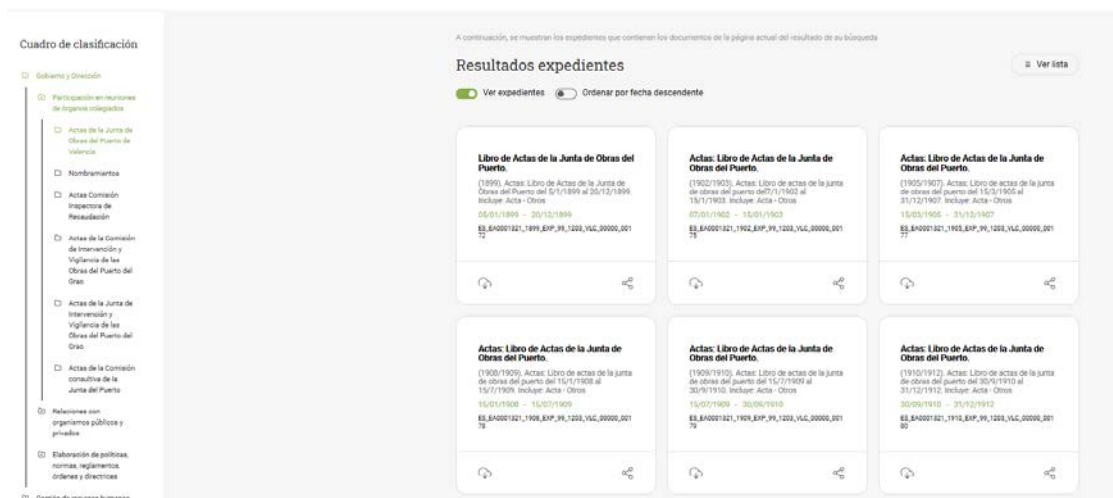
Cuadro de clasificación

Gobierno y Dirección

Participación en reuniones de órganos colegiados

Actas de la Junta de Obras del Puerto de Valencia

Nombramientos

Actas Comisión Inspectora de Recaudación

Actas de la Comisión de Intervención y Vigilancia de las Obras del Puerto del Grao

Actas de la Junta de Intervención y Vigilancia de las Obras del Puerto del Grao

Actas de la Comisión consultiva de la Junta del Puerto

Relaciones con organismos públicos y privados

Elaboración de políticas, normas, reglamentos, órdenes y directrices

Gestión de recursos humanos

A continuación, se muestran los expedientes que contienen los documentos de la página actual del resultado de su búsqueda

Resultados expedientes

Ver lista

Ver expedientes

Ordenar por fecha descendente

Libro de Actas de la Junta de Obras del Puerto.
(1899). Actas: Libro de Actas de la Junta de Obras del Puerto del 5/1/1899 al 20/12/1899. Incluye: Acta - Otros
05/01/1899 - 20/12/1899
ES_EA0001321_1899_EXP_99_1203_VLC_00000_00172

Actas: Libro de Actas de la Junta de Obras del Puerto.
(1902/1903). Actas: Libro de actas de la junta de obras del puerto del7/1/1902 al 15/1/1903. Incluye: Acta - Otros
07/01/1902 - 15/01/1903
ES_EA0001321_1902_EXP_99_1203_VLC_00000_00175

Actas: Libro de Actas de la Junta de Obras del Puerto.
(1905/1907). Actas: Libro de actas de la junta de obras del puerto del 15/3/1905 al 31/12/1907. Incluye: Acta - Otros
15/03/1905 - 31/12/1907
ES_EA0001321_1905_EXP_99_1203_VLC_00000_00177

Actas: Libro de Actas de la Junta de Obras del Puerto.
(1908/1909). Actas: Libro de actas de la junta de obras del puerto del 15/1/1908 al 15/7/1909. Incluye: Acta - Otros
15/01/1908 - 15/07/1909
ES_EA0001321_1908_EXP_99_1203_VLC_00000_00178

Actas: Libro de Actas de la Junta de Obras del Puerto.
(1909/1910). Actas: Libro de actas de la junta de obras del puerto del 15/7/1909 al 30/9/1910. Incluye: Acta - Otros
15/07/1909 - 30/09/1910
ES_EA0001321_1909_EXP_99_1203_VLC_00000_00179

Actas: Libro de Actas de la Junta de Obras del Puerto.
(1910/1912). Actas: Libro de actas de la junta de obras del puerto del 30/9/1910 al 31/12/1912. Incluye: Acta - Otros
30/09/1910 - 31/12/1912
ES_EA0001321_1910_EXP_99_1203_VLC_00000_00180